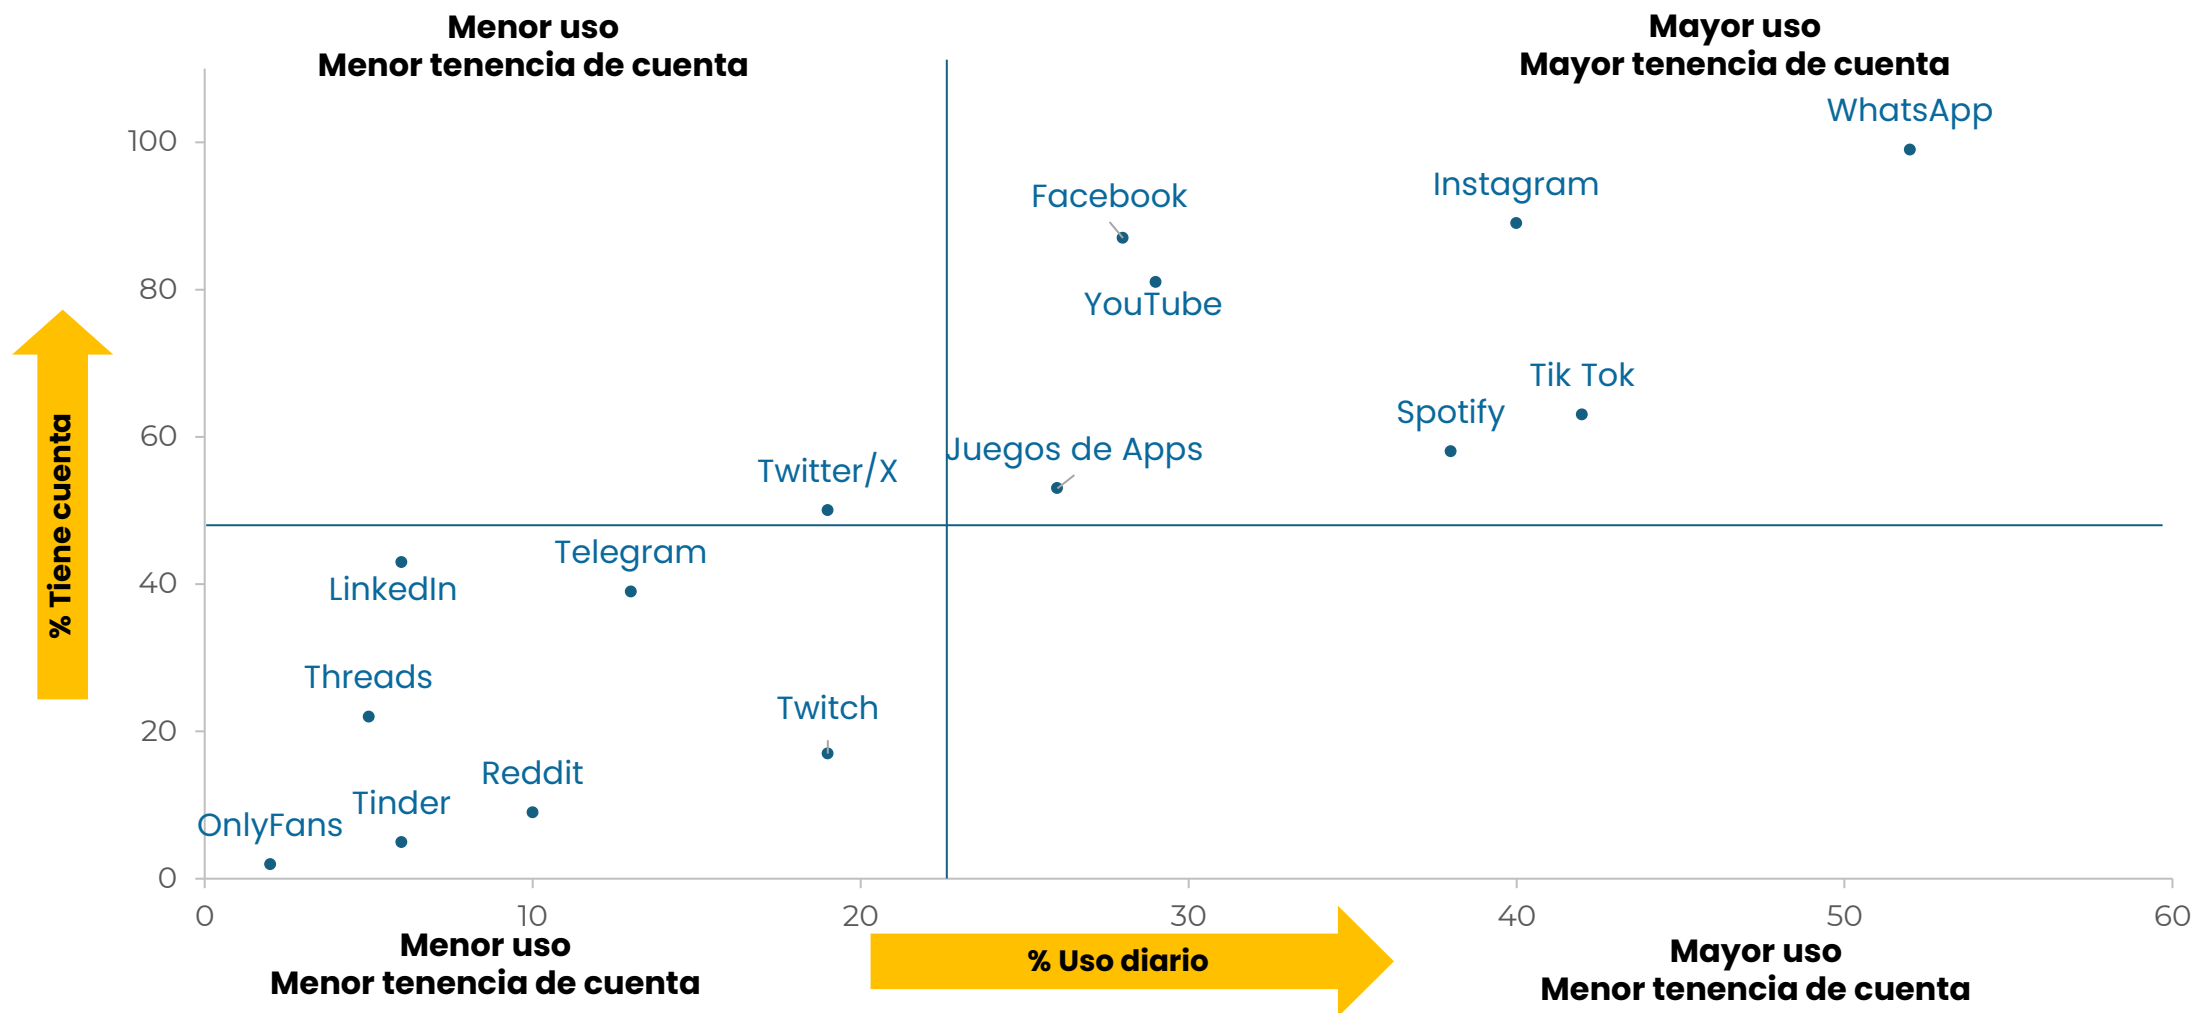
Menor uso
Menor tenencia de cuenta

Mayor uso
Mayor tenencia de cuenta

% Tiene cuenta

100
80
60
40
20
0

WhatsApp
Instagram
Facebook
YouTube
Tik Tok
Spotify
Juegos de Apps
Twitter/X
Telegram
LinkedIn
Threads
Twitch
Reddit
Tinder
OnlyFans

0
10
20
30
40
50
60

Menor uso
Menor tenencia de cuenta

% Uso diario

Mayor uso
Menor tenencia de cuenta